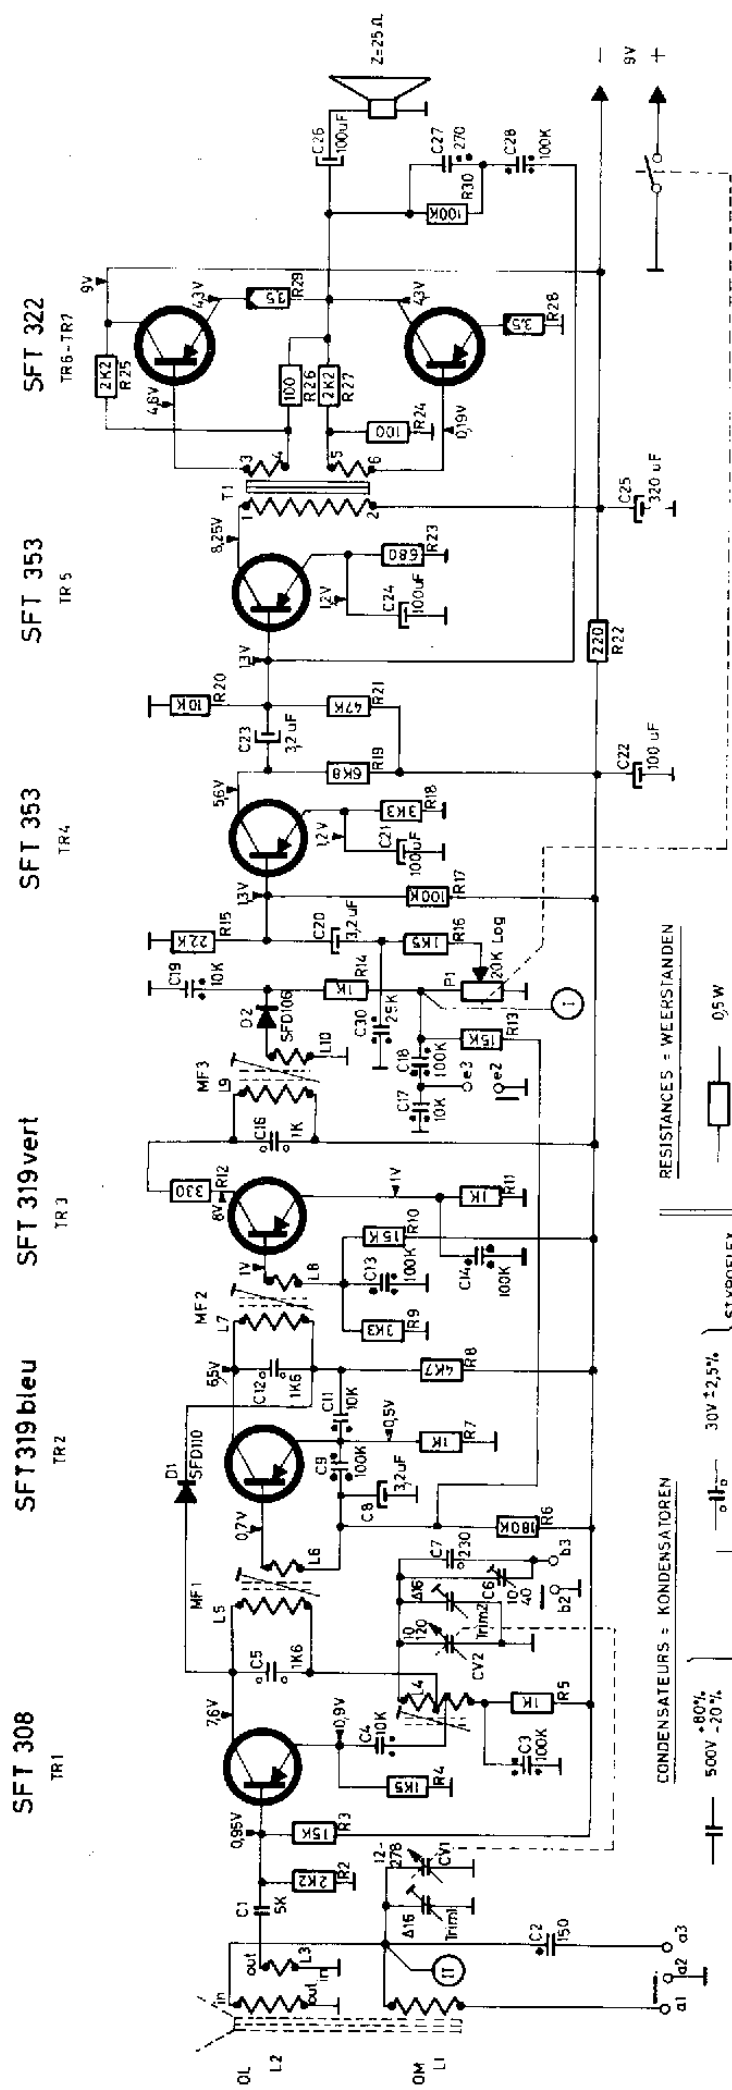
SFT 308
TR1

SFT 319 bleu
TR2

SFT 319 vert
TR3

SFT 353
TR4

SFT 353
TR5

SFT 322
TR6 - TR7

OL
L2
OM
L1
in
out
out
in
L3
a1
a2
a3
C2
150
12-
278
CV1
Trim1
Δ16
C1
5K
2K2
R2
15K
R3
0,95V
7,6V
0,9V
C4
10K
1K5
R4
C5
1K6
L5
MF1
D1
SFD110
0,7V
L6
L4
1K
R5
C3
100K
CV2
Trim2
10
120
Δ16
C7
230
C6
10
40
b2
b3
180K
R6
C8
3,2uF
C9
100K
1K
R7
0,5V
C11
10K
C12
1K6
6,5V
4K7
R8
L7
MF2
L8
1V
3K3
R9
C13
100K
15K
R10
C14
100K
1K
R11
1V
6V
330
R12
C16
1K
L9
MF3
L10
D2
SFD106
C19
10K
1K
R14
C30
25K
C18
100K
C17
10K
e3
e2
15K
R13
P1
20K Log
1K5
R16
I
C20
3,2uF
22K
R15
1,3V
100K
R17
1,2V
C21
100uF
3K3
R18
5,6V
6K8
R19
C23
3,2uF
10K
R20
47K
R21
C22
100 uF
1,3V
1,2V
C24
100uF
680
R23
8,25V
220
R22
T1
1
2
3
4
5
6
C25
320 uF
4,6V
2K2
R25
100
R26
2K2
R27
100
R24
0,19V
9V
4,3V
3,5
R29
4,3V
3,5
R28
100K
R30
C26
100uF
C27
270
C28
100K
Z=25 Ω
9V
−
+

CONDENSATEURS = KONDENSATOREN
500V +80% -20%
30V ±2,5%
STYROFLEX

RESISTANCES = WEERSTANDEN
0,5W